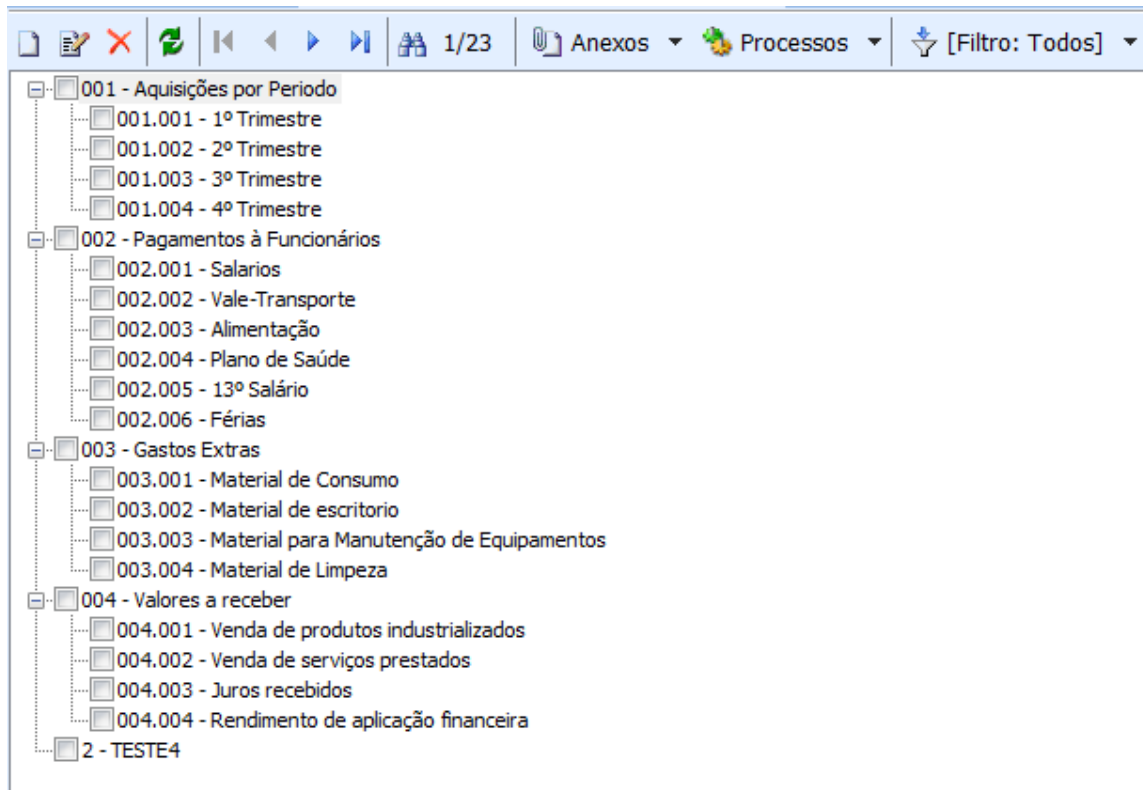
1/23 Anexos ▾ Processos ▾ [Filtro: Todos] ▾

001 - Aquisições por Periodo
001.001 - 1º Trimestre
001.002 - 2º Trimestre
001.003 - 3º Trimestre
001.004 - 4º Trimestre
002 - Pagamentos à Funcionários
002.001 - Salarios
002.002 - Vale-Transporte
002.003 - Alimentação
002.004 - Plano de Saúde
002.005 - 13º Salário
002.006 - Férias
003 - Gastos Extras
003.001 - Material de Consumo
003.002 - Material de escritorio
003.003 - Material para Manutenção de Equipamentos
003.004 - Material de Limpeza
004 - Valores a receber
004.001 - Venda de produtos industrializados
004.002 - Venda de serviços prestados
004.003 - Juros recebidos
004.004 - Rendimento de aplicação financeira
2 - TESTE4